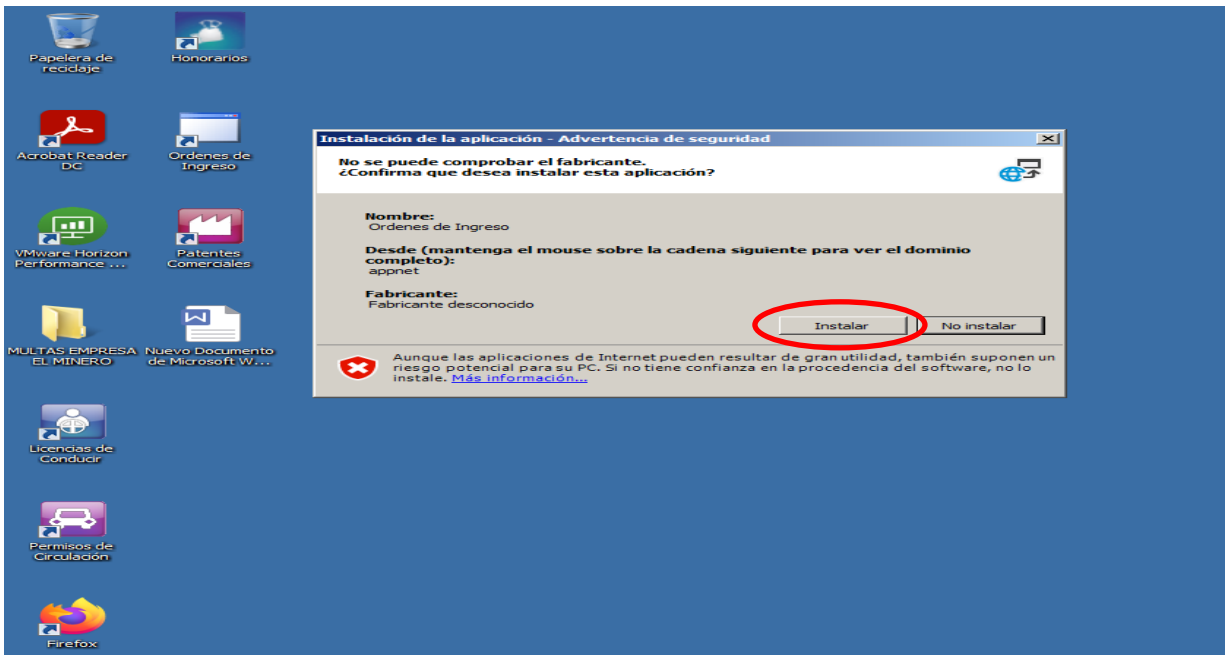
Papelera de reciclaje

Honorarios

Acrobat Reader DC

Ordenes de Ingreso

VMware Horizon Performance ...

Patentes Comerciales

MULTAS EMPRESA EL MINERO

Nuevo Documento de Microsoft W...

Licencias de Conducir

Permisos de Circulación

Firefox

Instalación de la aplicación - Advertencia de seguridad

No se puede comprobar el fabricante.
¿Confirma que desea instalar esta aplicación?

Nombre:
Ordenes de Ingreso

Desde (mantenga el mouse sobre la cadena siguiente para ver el dominio completo):
appnet

Fabricante:
Fabricante desconocido

Instalar

No instalar

Aunque las aplicaciones de Internet pueden resultar de gran utilidad, también suponen un riesgo potencial para su PC. Si no tiene confianza en la procedencia del software, no lo instale. Más información...